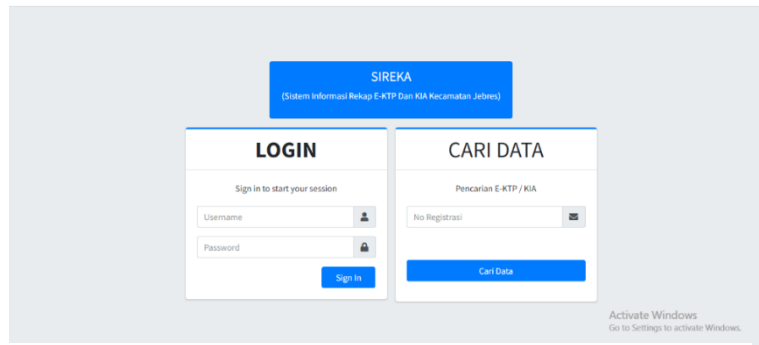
SIREKA
(Sistem Informasi Rekap E-KTP Dan KIA Kecamatan Jebres)

LOGIN

Sign in to start your session

Username

Password

Sign In

CARI DATA

Pencarian E-KTP / KIA

No Registrasi

Cari Data

Activate Windows
Go to Settings to activate Windows.